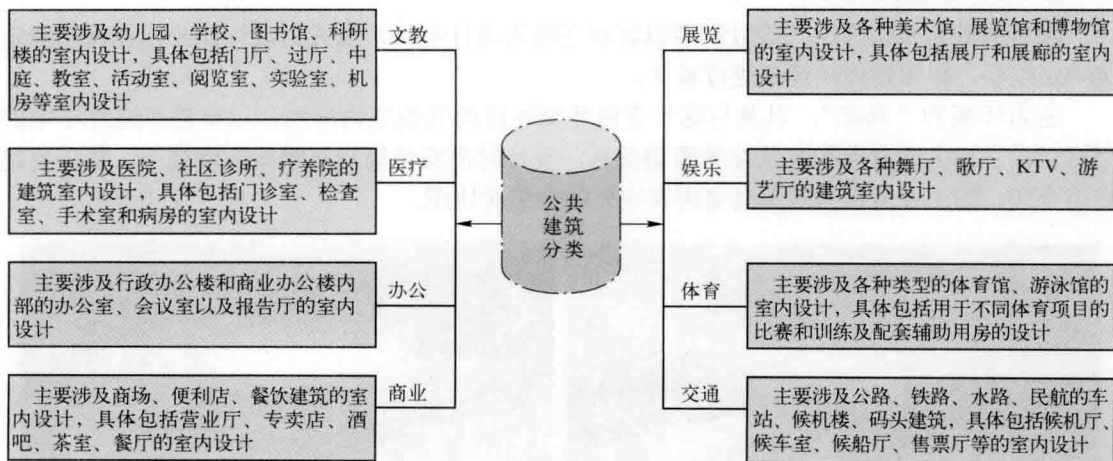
主要涉及幼儿园、学校、图书馆、科研楼的室内设计，具体包括门厅、过厅、中庭、教室、活动室、阅览室、实验室、机房等室内设计

文教

主要涉及医院、社区诊所、疗养院的建筑室内设计，具体包括门诊室、检查室、手术室和病房的室内设计

医疗

主要涉及行政办公楼和商业办公楼内部的办公室、会议室以及报告厅的室内设计

办公

主要涉及商场、便利店、餐饮建筑的室内设计，具体包括营业厅、专卖店、酒吧、茶室、餐厅的室内设计

商业

公共建筑分类

展览

主要涉及各种美术馆、展览馆和博物馆的室内设计，具体包括展厅和展廊的室内设计

娱乐

主要涉及各种舞厅、歌厅、KTV、游艺厅的建筑室内设计

体育

主要涉及各种类型的体育馆、游泳馆的室内设计，具体包括用于不同体育项目的比赛和训练及配套辅助用房的设计

交通

主要涉及公路、铁路、水路、民航的车站、候机楼、码头建筑，具体包括候机厅、候车室、候船厅、售票厅等的室内设计